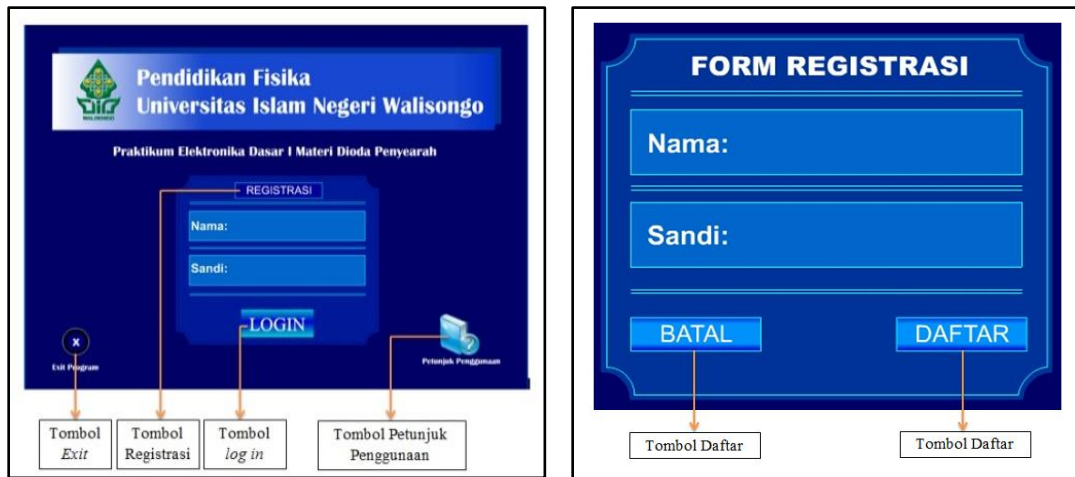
WALISONGO

Pendidikan Fisika
Universitas Islam Negeri Walisongo

Praktikum Elektronika Dasar I Materi Dioda Penyearah

REGISTRASI

Nama:

Sandi:

LOGIN

X
Exit Program

Petunjuk Penggunaan

Tombol *Exit*

Tombol Registrasi

Tombol *log in*

Tombol Petunjuk Penggunaan

FORM REGISTRASI

Nama:

Sandi:

BATAL

DAFTAR

Tombol Daftar

Tombol Daftar